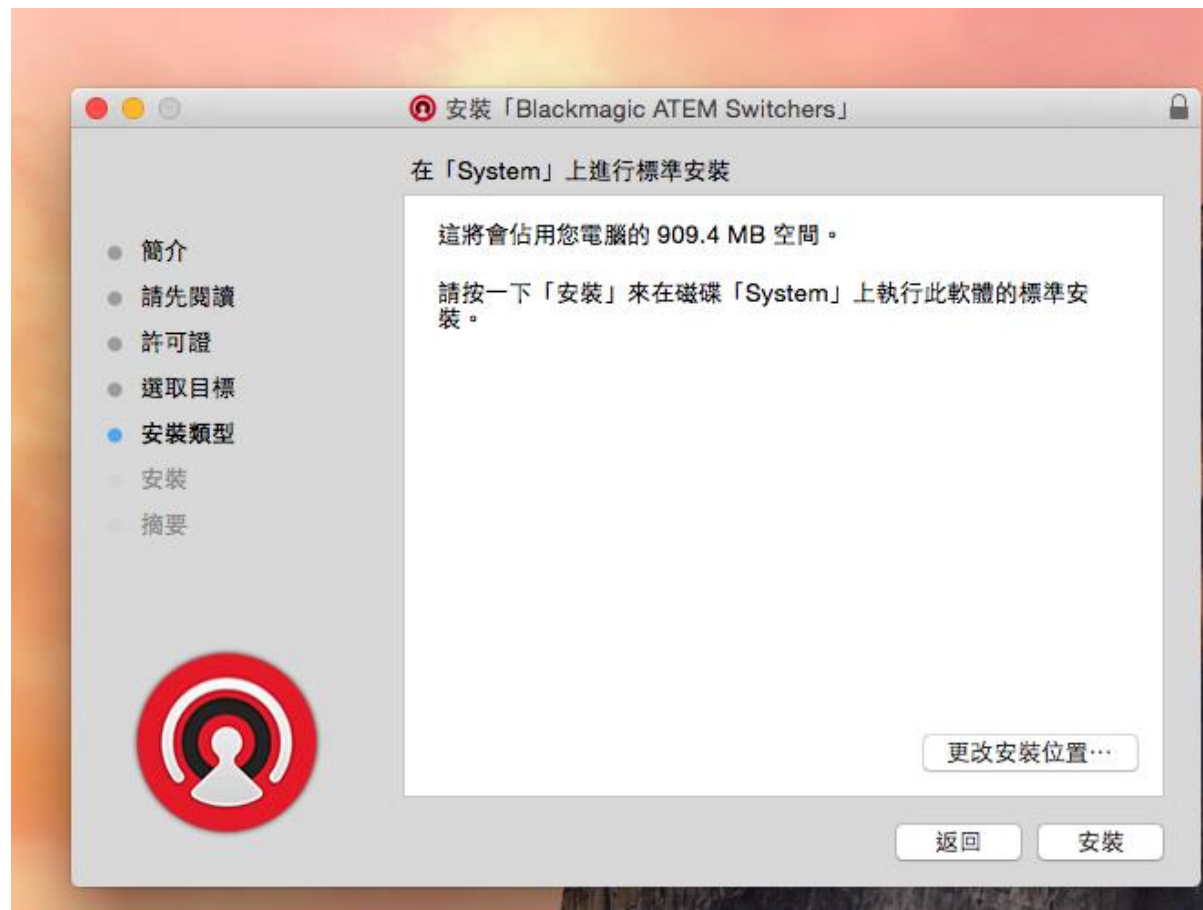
安裝「Blackmagic ATEM Switchers」

在「System」上進行標準安裝

簡介
請先閱讀
許可證
選取目標
安裝類型
安裝
摘要

這將會佔用您電腦的 909.4 MB 空間。

請按一下「安裝」來在磁碟「System」上執行此軟體的標準安裝。

更改安裝位置⋯

返回
安裝